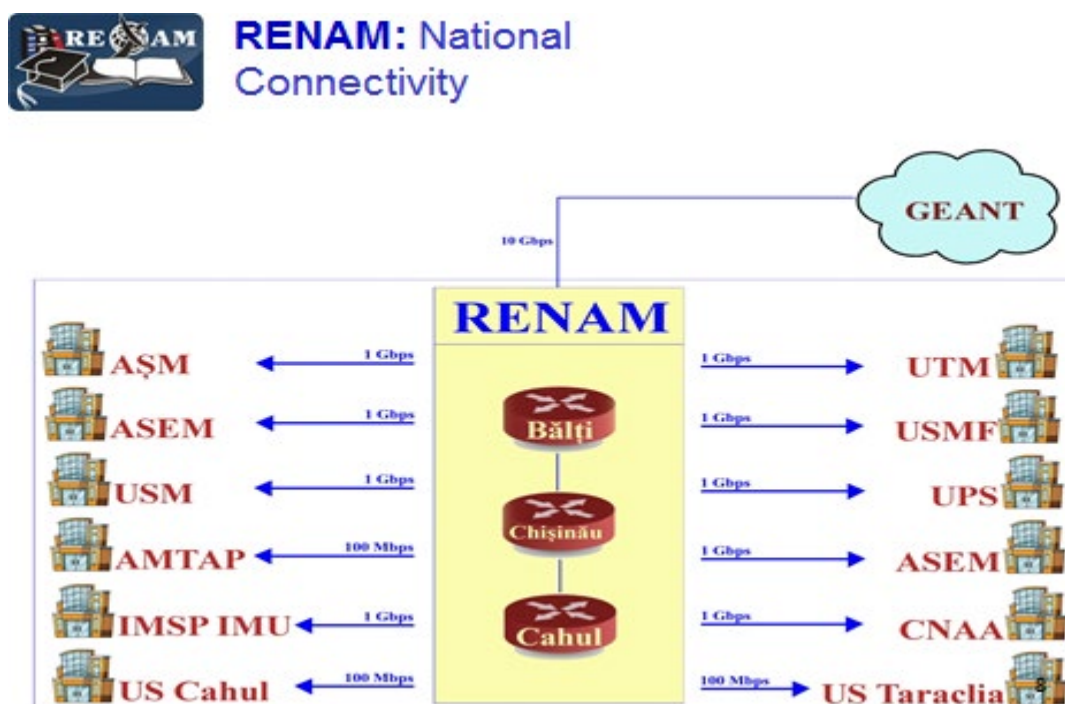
RENAM

RENAM: National Connectivity

GEANT

10 Gbps

RENAM

AŞM 1 Gbps

ASEM 1 Gbps

USM 1 Gbps

AMTAP 100 Mbps

IMSP IMU 1 Gbps

US Cahul 100 Mbps

Bălţi

Chişinău

Cahul

1 Gbps UTM

1 Gbps USMF

1 Gbps UPS

1 Gbps ASEM

1 Gbps CNAA

100 Mbps US Taraclia

8